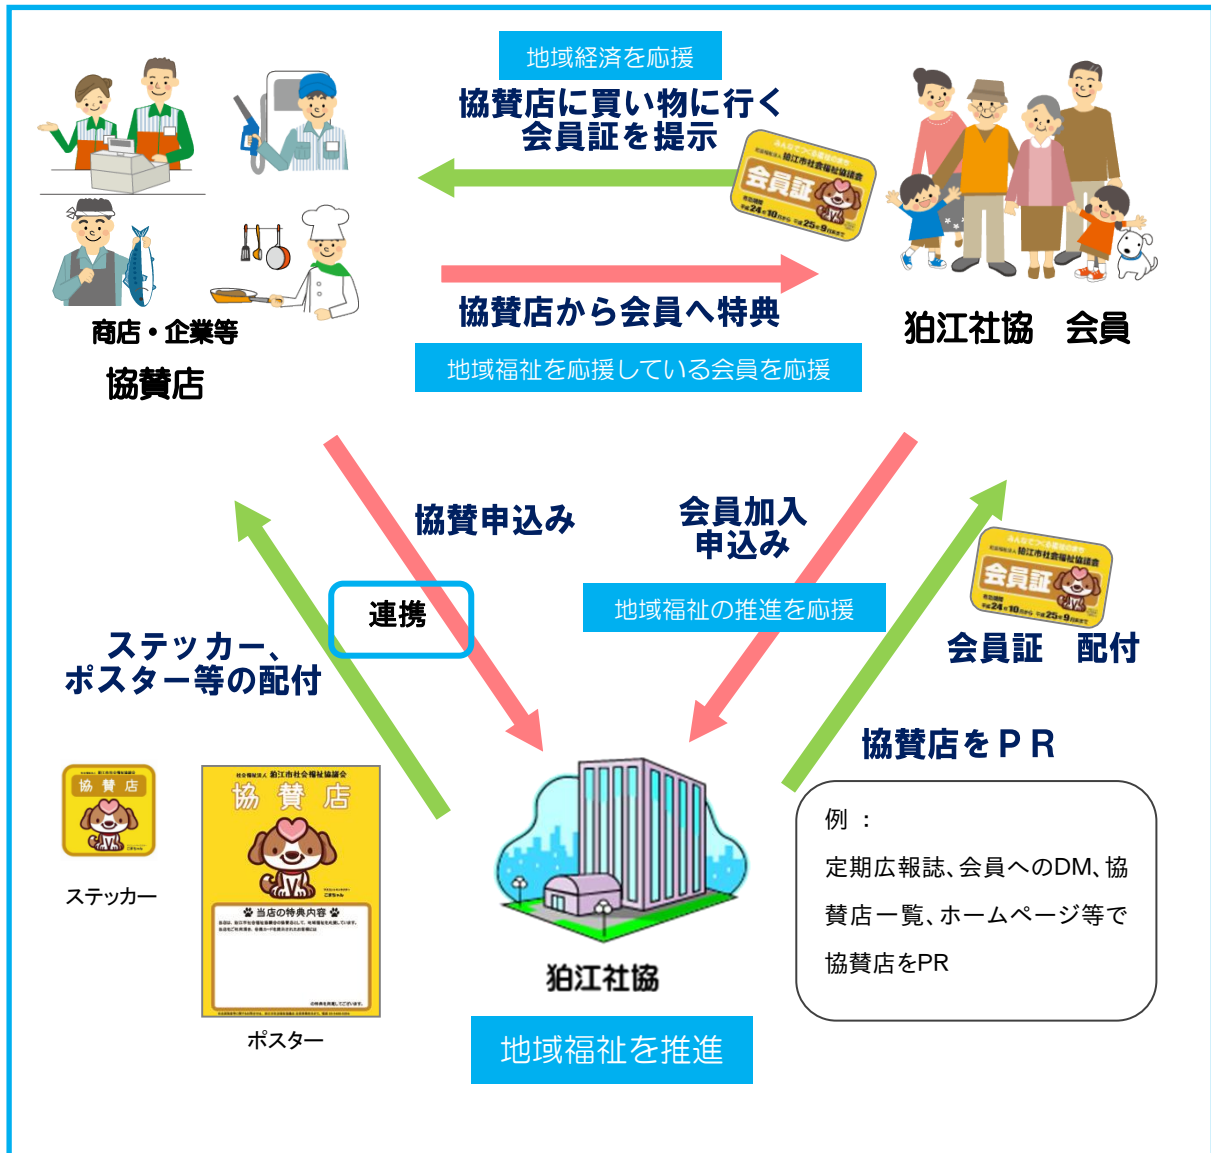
地域経済を応援

協賛店に買い物に行く
会員証を提示

会員証

商店・企業等

協賛店

協賛店から会員へ特典

地域福祉を応援している会員を応援

狛江社協　会員

協賛申込み

会員加入
申込み

連携

地域福祉の推進を応援

会員証

会員証　配付

ステッカー、
ポスター等の配付

協賛店をＰＲ

例 ：

定期広報誌、会員へのDM、協賛店一覧、ホームページ等で協賛店をPR

協 賛 店

ステッカー

協 賛 店

当店の特典内容

ポスター

狛江社協

地域福祉を推進